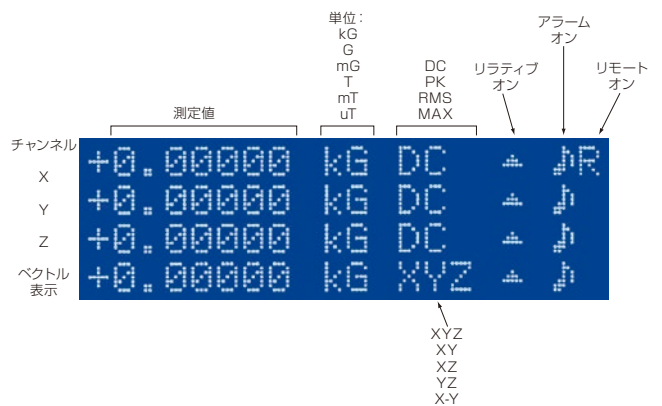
単位：
kG
G
mG
T
mT
uT

DC
PK
RMS
MAX

リラティブ
オン

アラーム
オン

リモート
オン

測定値

チャンネル
X
Y
Z
ベクトル
表示

+0.00000 kG DC R
+0.00000 kG DC
+0.00000 kG DC
+0.00000 kG XYZ

XYZ
XY
XZ
YZ
X-Y